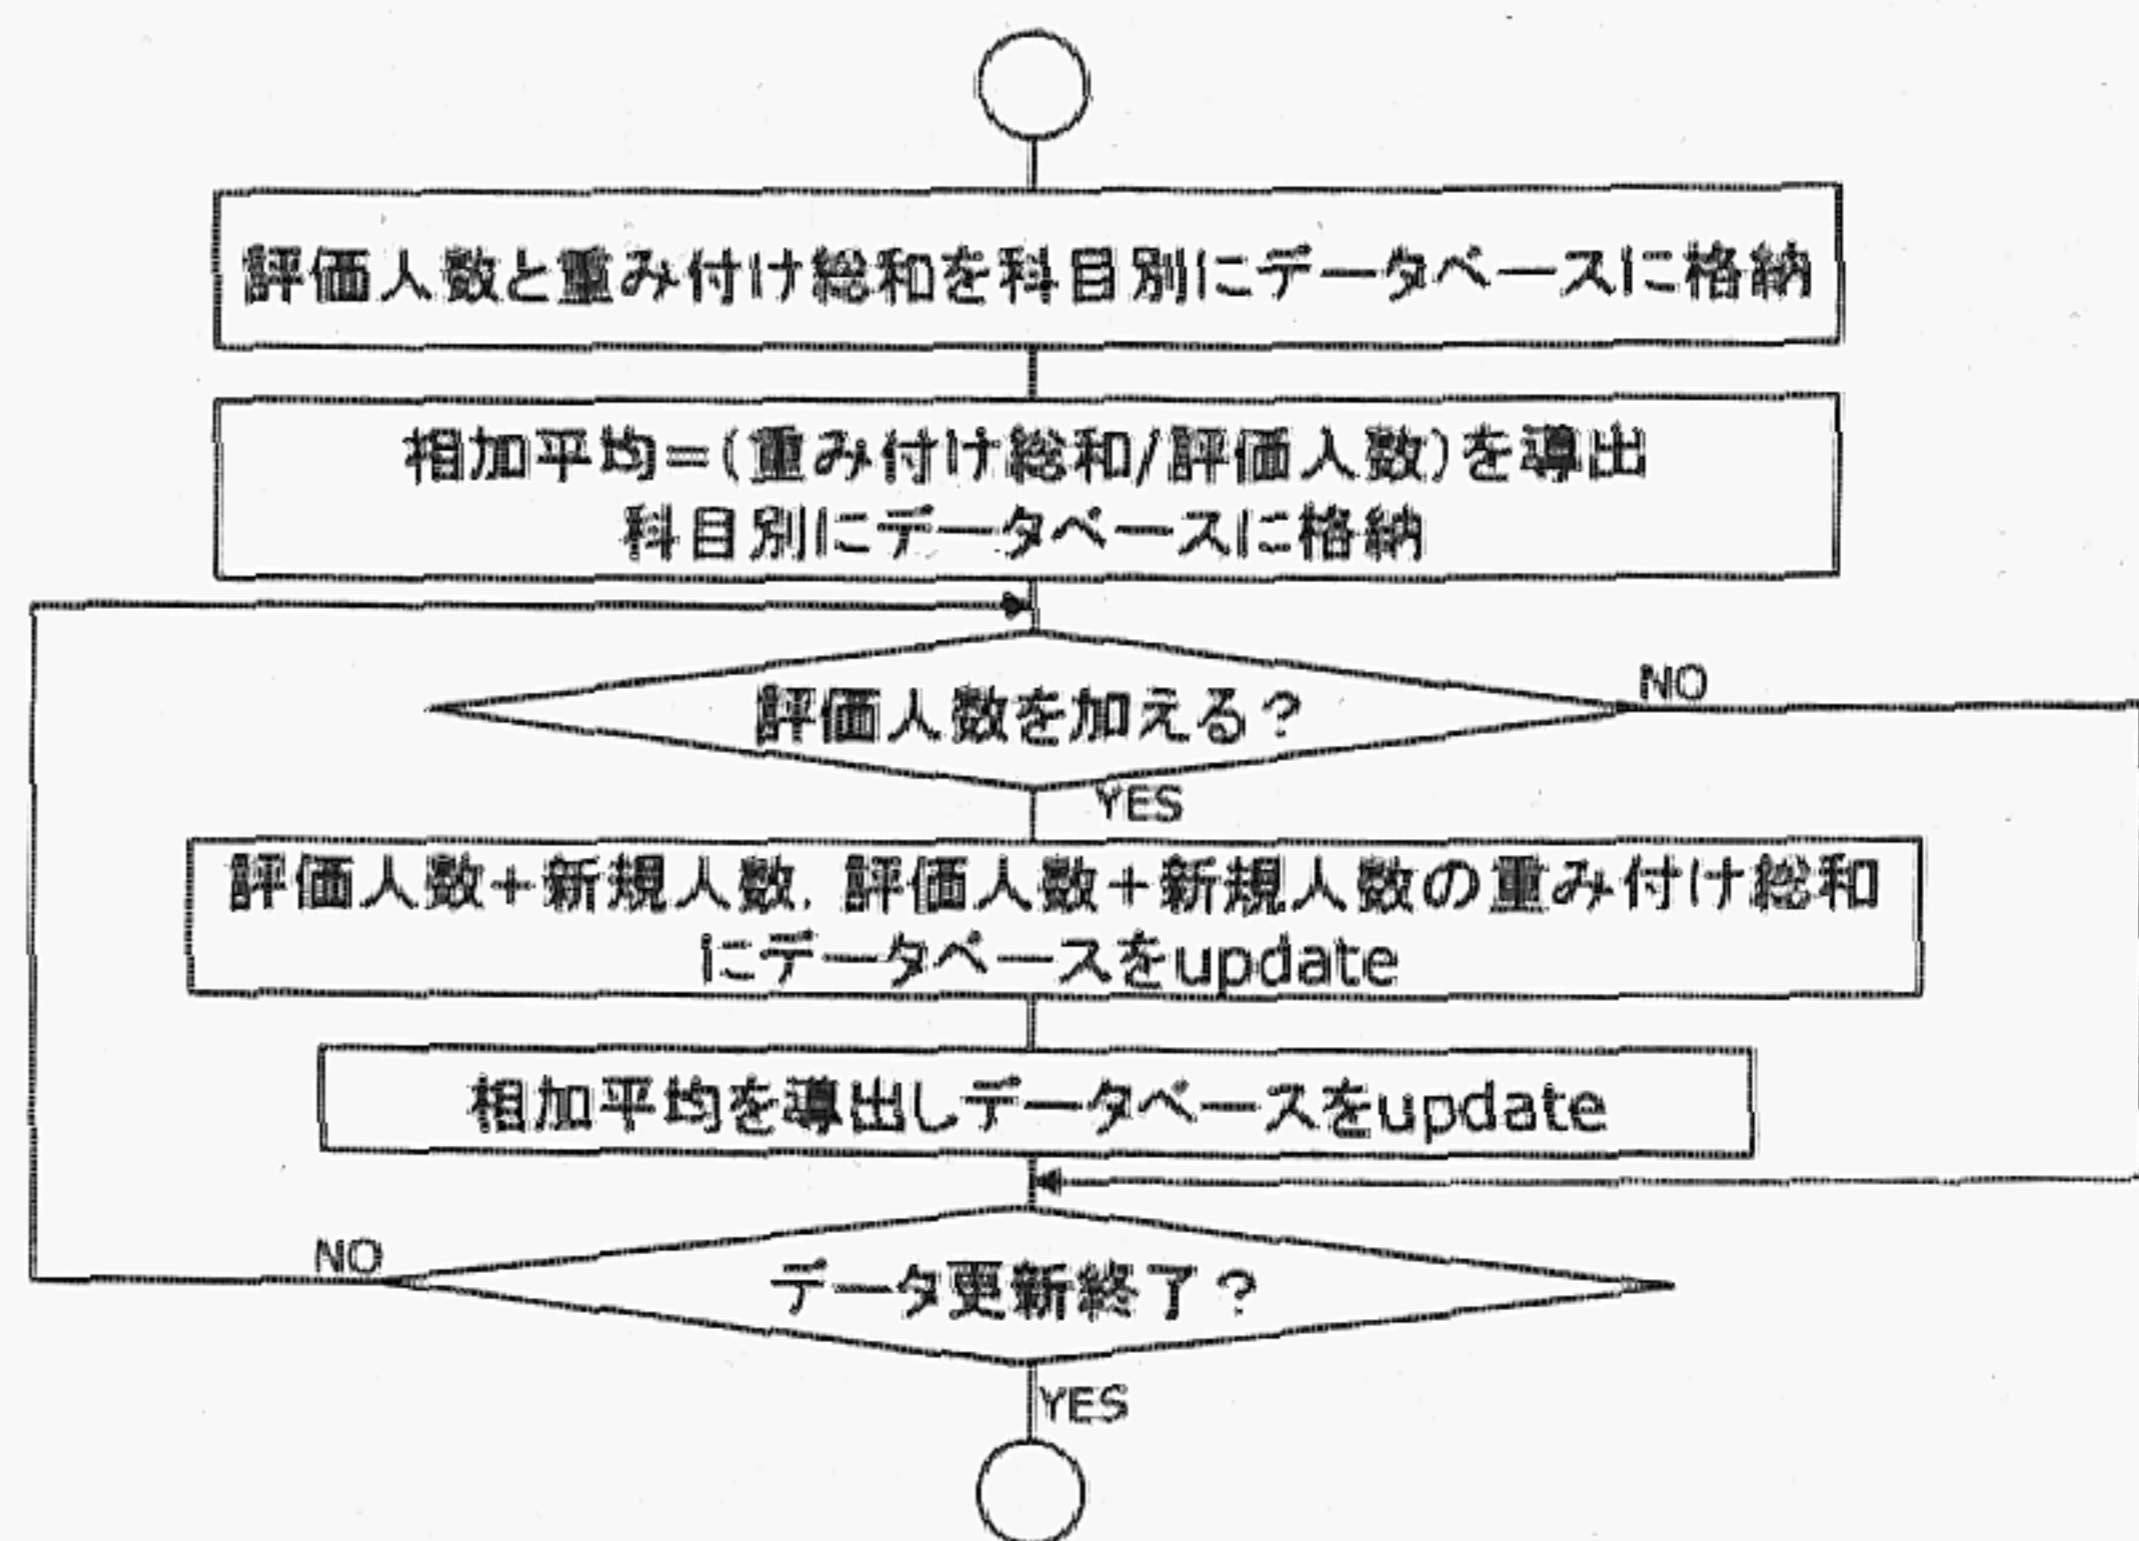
評価人数と重み付け総和を科目別にデータベースに格納

相加平均=(重み付け総和/評価人数)を導出
科目別にデータベースに格納

評価人数を加える？

NO

YES

評価人数+新規人数, 評価人数+新規人数の重み付け総和にデータベースをupdate

相加平均を導出しデータベースをupdate

NO

データ更新終了？

YES